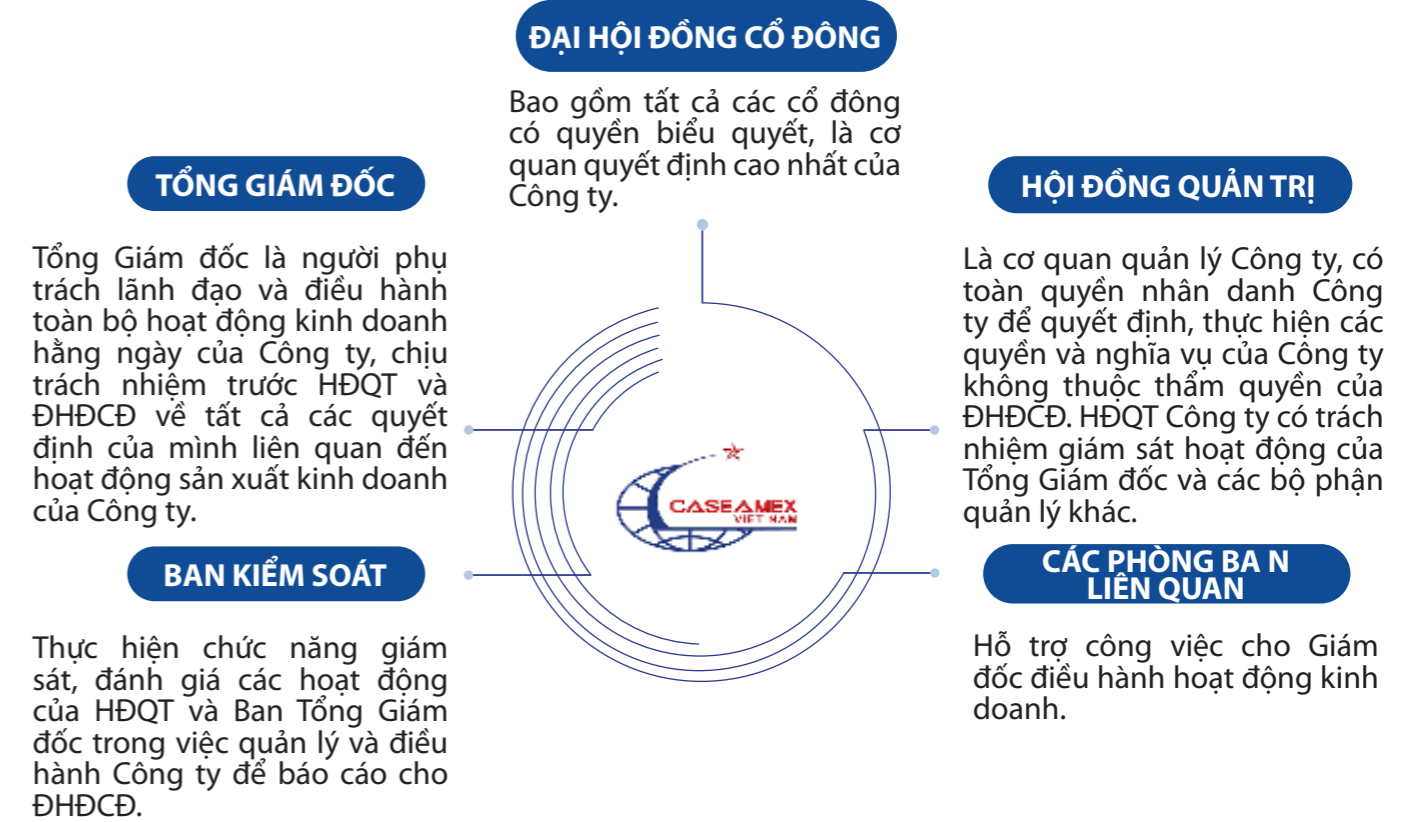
ĐẠI HỘI ĐỒNG CỔ ĐÔNG

Bao gồm tất cả các cổ đông có quyền biểu quyết, là cơ quan quyết định cao nhất của Công ty.

TỔNG GIÁM ĐỐC

Tổng Giám đốc là người phụ trách lãnh đạo và điều hành toàn bộ hoạt động kinh doanh hằng ngày của Công ty, chịu trách nhiệm trước HĐQT và ĐHĐCĐ về tất cả các quyết định của mình liên quan đến hoạt động sản xuất kinh doanh của Công ty.

BAN KIỂM SOÁT

Thực hiện chức năng giám sát, đánh giá các hoạt động của HĐQT và Ban Tổng Giám đốc trong việc quản lý và điều hành Công ty để báo cáo cho ĐHĐCĐ.

CASEAMEX VIET NAM

HỘI ĐỒNG QUẢN TRỊ

Là cơ quan quản lý Công ty, có toàn quyền nhân danh Công ty để quyết định, thực hiện các quyền và nghĩa vụ của Công ty không thuộc thẩm quyền của ĐHĐCĐ. HĐQT Công ty có trách nhiệm giám sát hoạt động của Tổng Giám đốc và các bộ phận quản lý khác.

CÁC PHÒNG BA N LIÊN QUAN

Hỗ trợ công việc cho Giám đốc điều hành hoạt động kinh doanh.